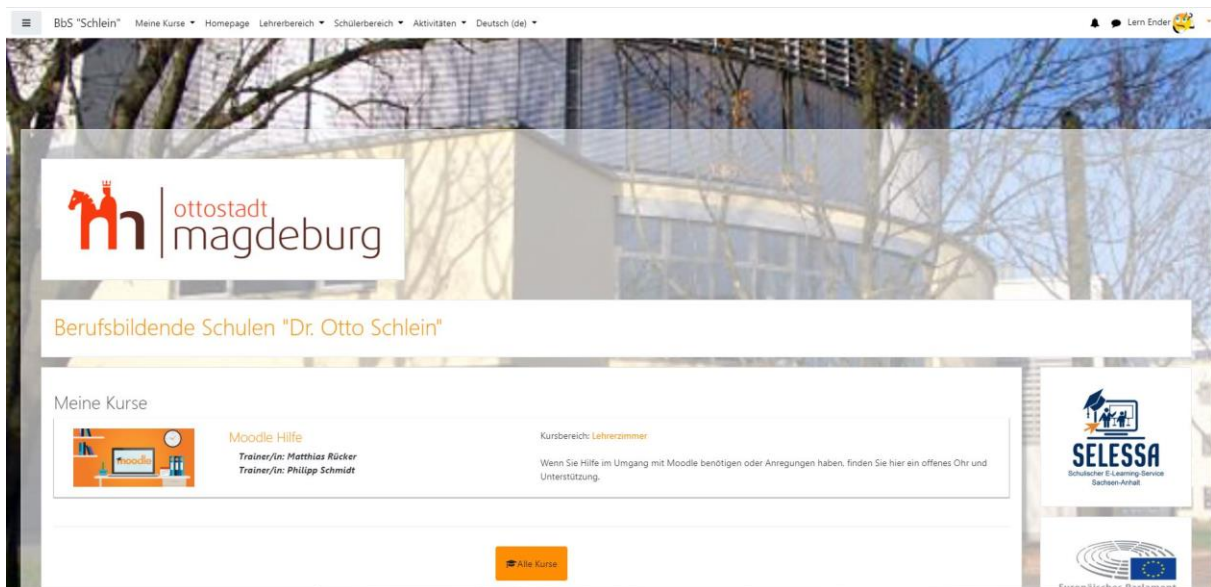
≡ BbS "Schlein" Meine Kurse ▾ Homepage Lehrerbereich ▾ Schülerbereich ▾ Aktivitäten ▾ Deutsch (de) ▾

Lern Ender

ottostadt magdeburg

Berufsbildende Schulen "Dr. Otto Schlein"

Meine Kurse

moodle

Moodle Hilfe

Trainer/in: Matthias Rücker
Trainer/in: Philipp Schmidt

Kursbereich: Lehrerzimmer

Wenn Sie Hilfe im Umgang mit Moodle benötigen oder Anregungen haben, finden Sie hier ein offenes Ohr und Unterstützung.

Alle Kurse

SELESSA
Schulischer E-Learning-Service Sachsen-Anhalt

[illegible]